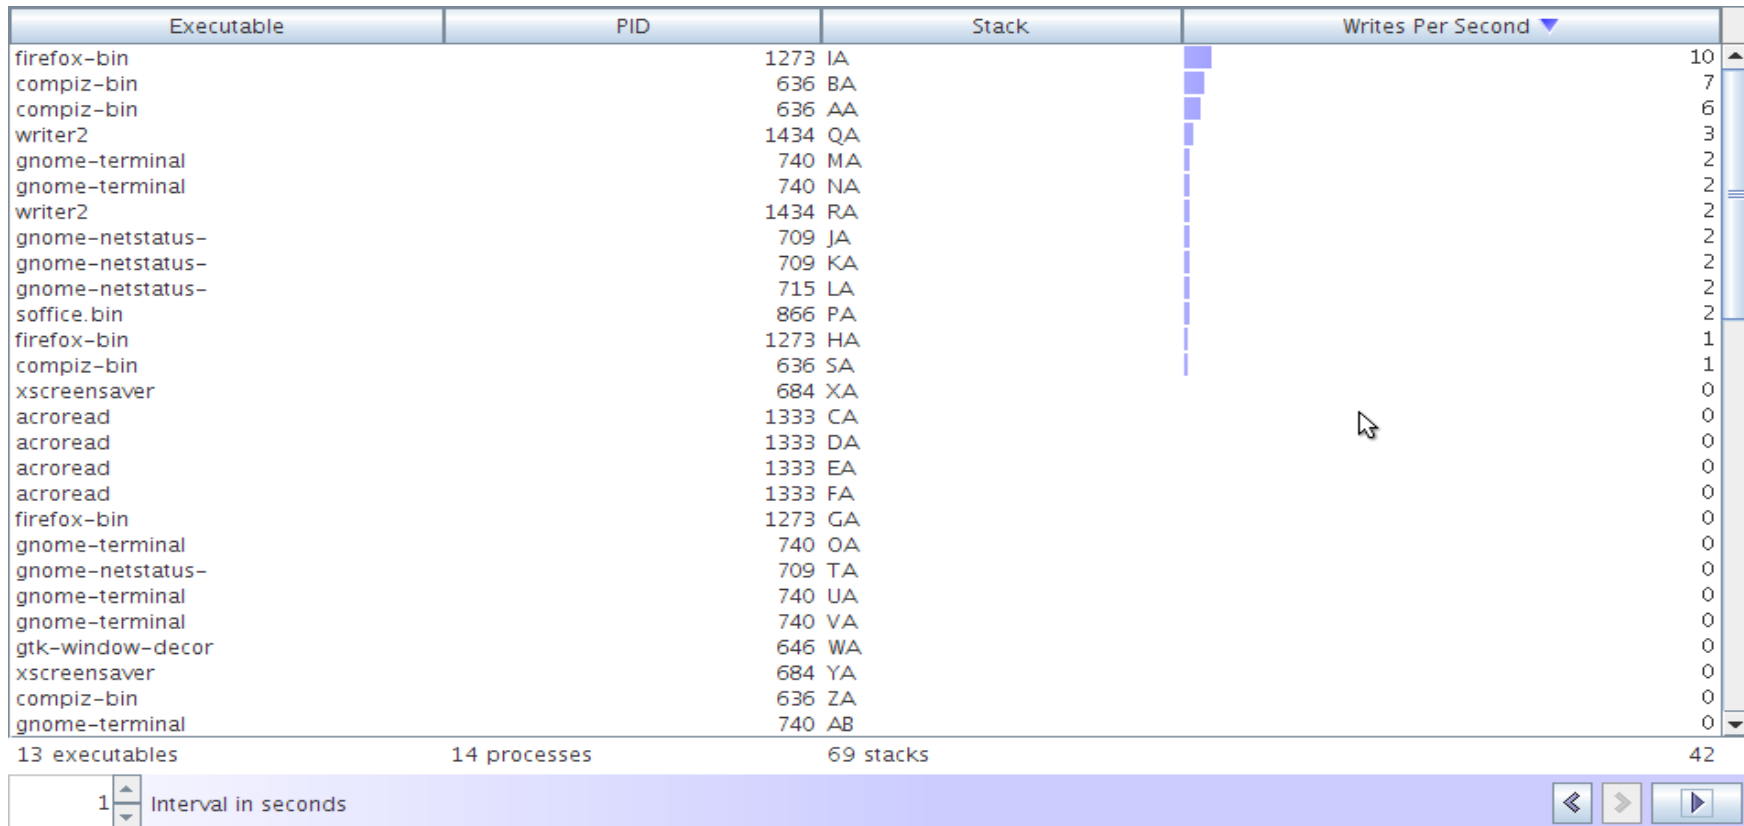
| Executable | PID | Stack | Writes Per Second |
|---|---|---|---|
| firefox-bin | 1273 | IA | 10 |
| compiz-bin | 636 | BA | 7 |
| compiz-bin | 636 | AA | 6 |
| writer2 | 1434 | QA | 3 |
| gnome-terminal | 740 | MA | 2 |
| gnome-terminal | 740 | NA | 2 |
| writer2 | 1434 | RA | 2 |
| gnome-netstatus- | 709 | JA | 2 |
| gnome-netstatus- | 709 | KA | 2 |
| gnome-netstatus- | 715 | LA | 2 |
| soffice.bin | 866 | PA | 2 |
| firefox-bin | 1273 | HA | 1 |
| compiz-bin | 636 | SA | 1 |
| xscreensaver | 684 | XA | 0 |
| acroread | 1333 | CA | 0 |
| acroread | 1333 | DA | 0 |
| acroread | 1333 | EA | 0 |
| acroread | 1333 | FA | 0 |
| firefox-bin | 1273 | GA | 0 |
| gnome-terminal | 740 | OA | 0 |
| gnome-netstatus- | 709 | TA | 0 |
| gnome-terminal | 740 | UA | 0 |
| gnome-terminal | 740 | VA | 0 |
| gtk-window-decor | 646 | WA | 0 |
| xscreensaver | 684 | YA | 0 |
| compiz-bin | 636 | ZA | 0 |
| gnome-terminal | 740 | AB | 0 |
| 13 executables | 14 processes | 69 stacks | 42 |

1 Interval in seconds